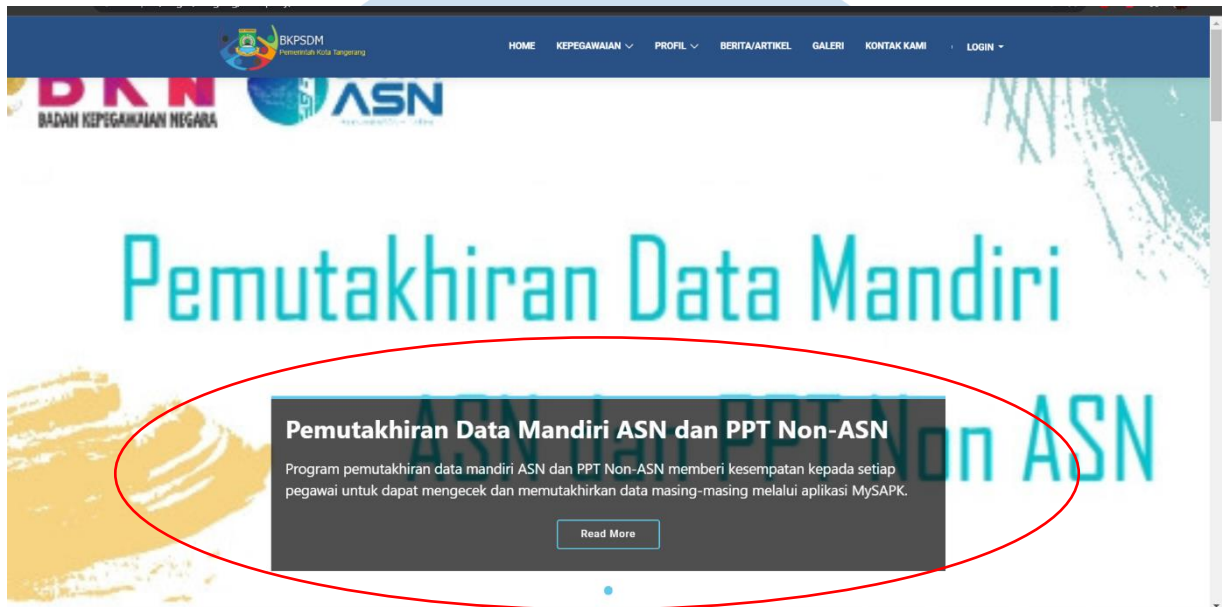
BKPSDM
Pemerintah Kota Tangerang

HOME KEPEGAWAIAN PROFIL BERITA/ARTIKEL GALERI KONTAK KAMI LOGIN

BKN
BADAN KEPEGAWAIAN NEGARA

ASN

Pemutakhiran Data Mandiri

ASN dan PPT Non ASN

Pemutakhiran Data Mandiri ASN dan PPT Non-ASN

Program pemutakhiran data mandiri ASN dan PPT Non-ASN memberi kesempatan kepada setiap pegawai untuk dapat mengecek dan memutakhirkan data masing-masing melalui aplikasi MySAPK.

Read More